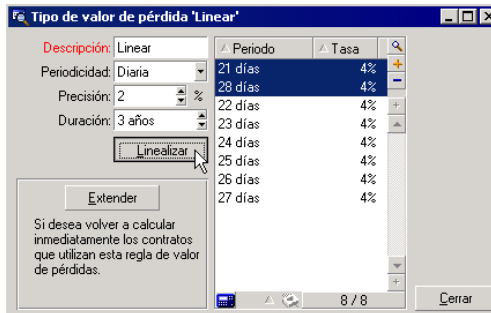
Tipo de valor de pérdida 'Linear'

Descripción: Linear
Periodicidad: Diaria
Precisión: 2 %
Duración: 3 años

Linealizar

Extender

Si desea volver a calcular inmediatamente los contratos que utilizan esta regla de valor de pérdidas.

| Periodo | Tasa |
|---|---|
| 21 días | 4% |
| 28 días | 4% |
| 22 días | 4% |
| 23 días | 4% |
| 24 días | 4% |
| 25 días | 4% |
| 26 días | 4% |
| 27 días | 4% |

8 / 8

Cerrar